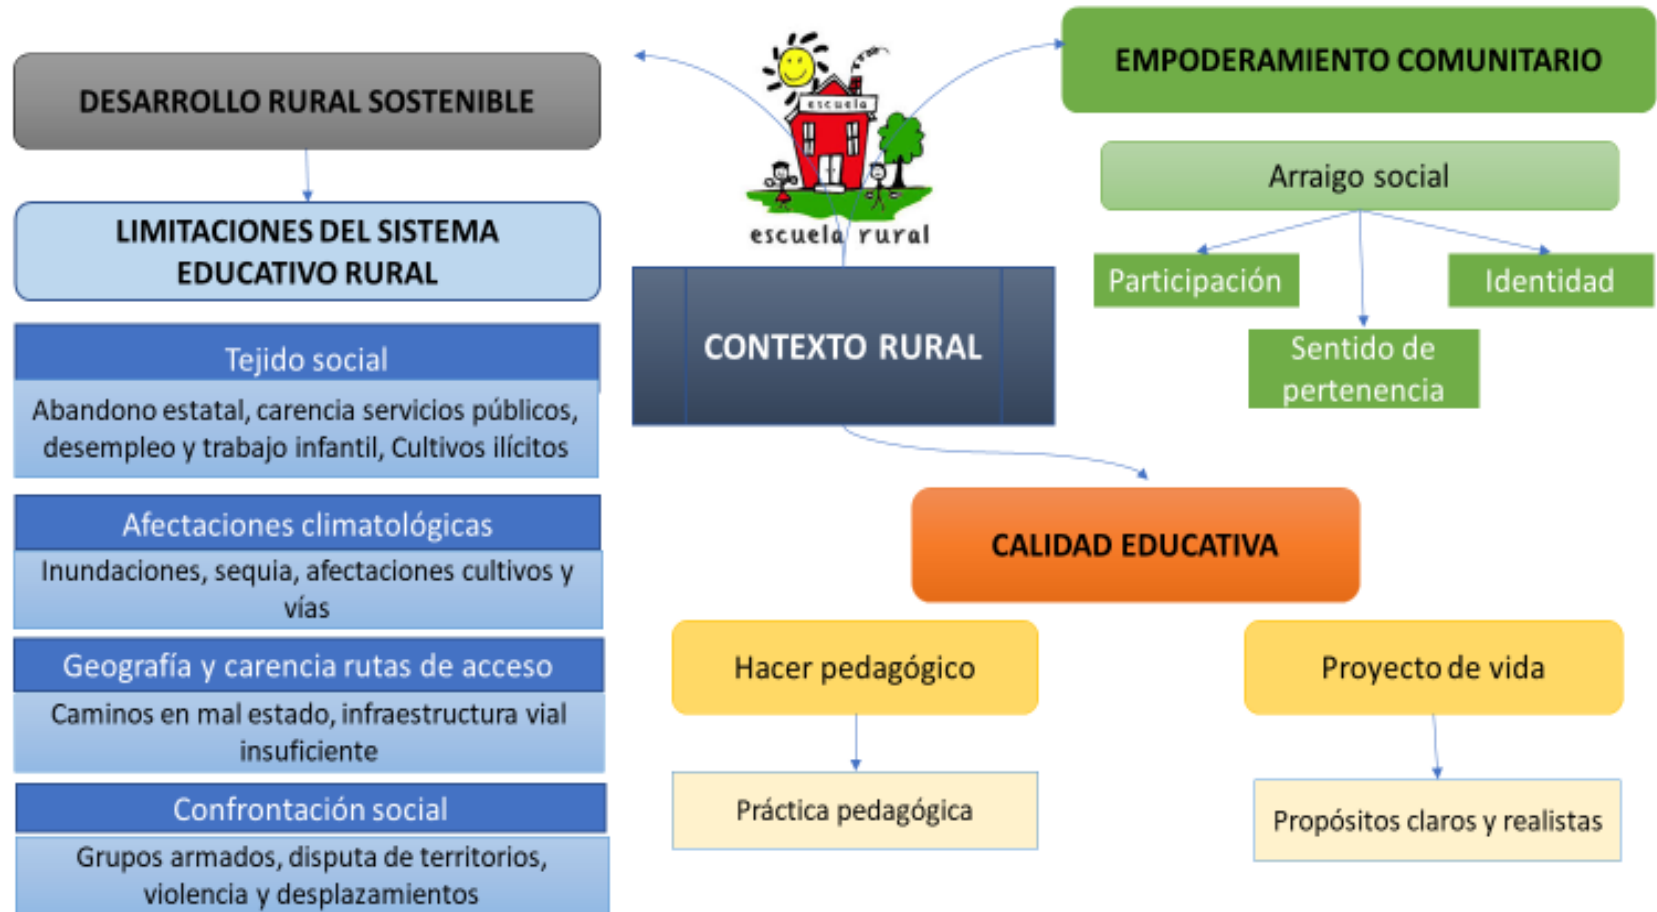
DESARROLLO RURAL SOSTENIBLE

LIMITACIONES DEL SISTEMA EDUCATIVO RURAL

Tejido social

Abandono estatal, carencia servicios públicos, desempleo y trabajo infantil, Cultivos ilícitos

Afectaciones climatológicas

Inundaciones, sequia, afectaciones cultivos y vías

Geografía y carencia rutas de acceso

Caminos en mal estado, infraestructura vial insuficiente

Confrontación social

Grupos armados, disputa de territorios, violencia y desplazamientos

escuela

escuela rural

CONTEXTO RURAL

EMPODERAMIENTO COMUNITARIO

Arraigo social

Participación

Identidad

Sentido de pertenencia

CALIDAD EDUCATIVA

Hacer pedagógico

Práctica pedagógica

Proyecto de vida

Propósitos claros y realistas